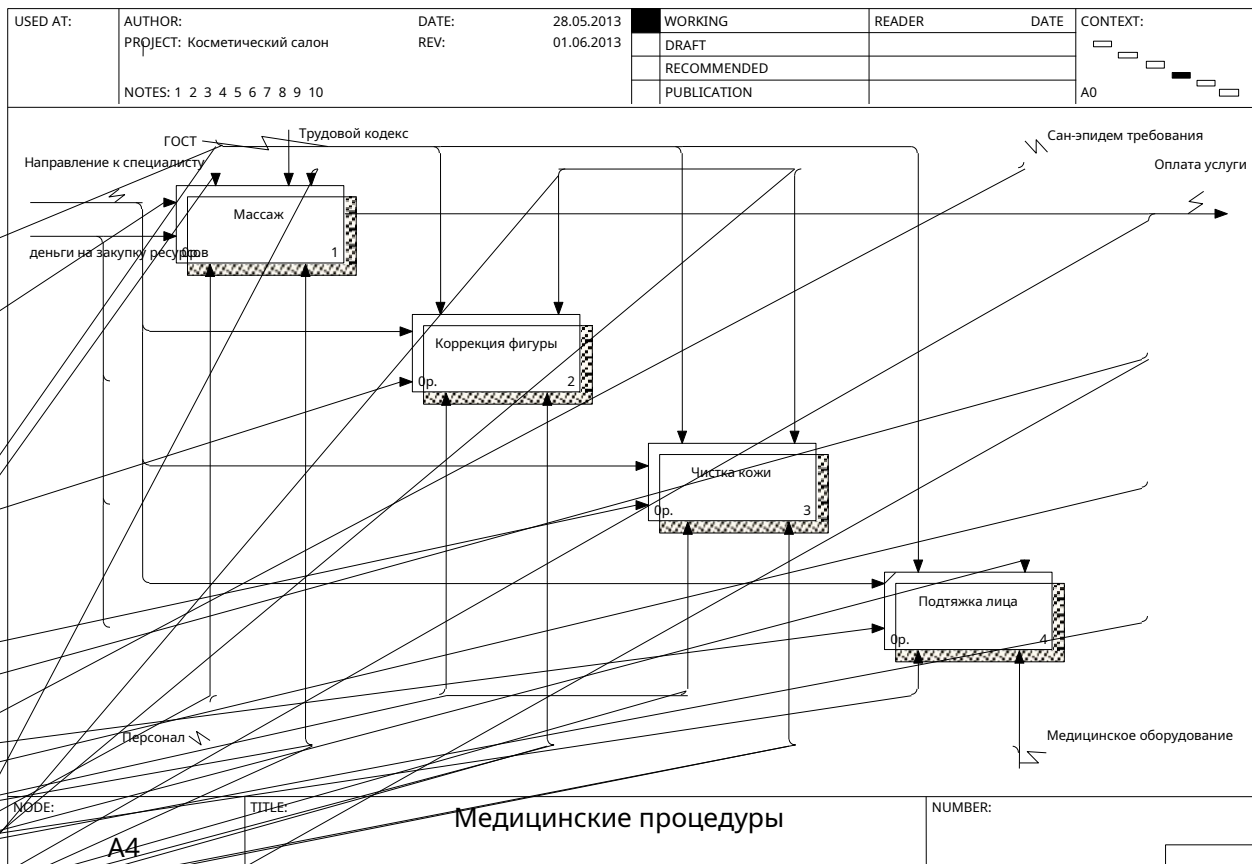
| USED AT: | AUTHOR: PROJECT: Косметический салон NOTES: 1 2 3 4 5 6 7 8 9 10 | DATE: 28.05.2013 REV: 01.06.2013 | WORKING | READER | DATE | CONTEXT: |
|---|---|---|---|---|---|---|
| | | | DRAFT | | | |
| | | | RECOMMENDED | | | |
| | | | PUBLICATION | | | A0 |

ГОСТ

Трудовой кодекс

Сан-эпидем требования

Направление к специалисту

Оплата услуги

Массаж

0р. 1

деньги на закупку ресурсов

Коррекция фигуры

0р. 2

Чистка кожи

0р. 3

Подтяжка лица

0р. 4

Персонал

Медицинское оборудование

| NODE: A4 | TITLE: Медицинские процедуры | NUMBER: |
|---|---|---|